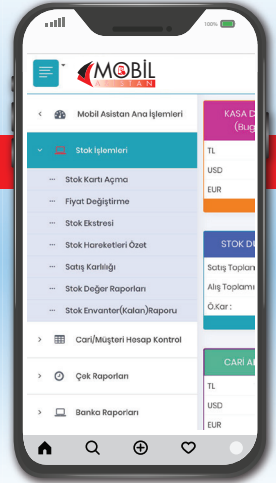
100%

MOBİL ASİSTAN

Mobil Asistan Ana İşlemleri

Stok İşlemleri

Stok Kartı Açma

Fiyat Değiştirme

Stok Ekstresi

Stok Hareketleri Özet

Satış Karlılığı

Stok Değer Raporları

Stok Envanter(Kalan)Raporu

Cari/Müşteri Hesap Kontrol

Çek Raporları

Banka Raporları

KASA D
(Bug

TL

USD

EUR

STOK DU

Satış Toplam

Alış Toplam

Ö.Kar :

CARİ A

TL

USD

EUR